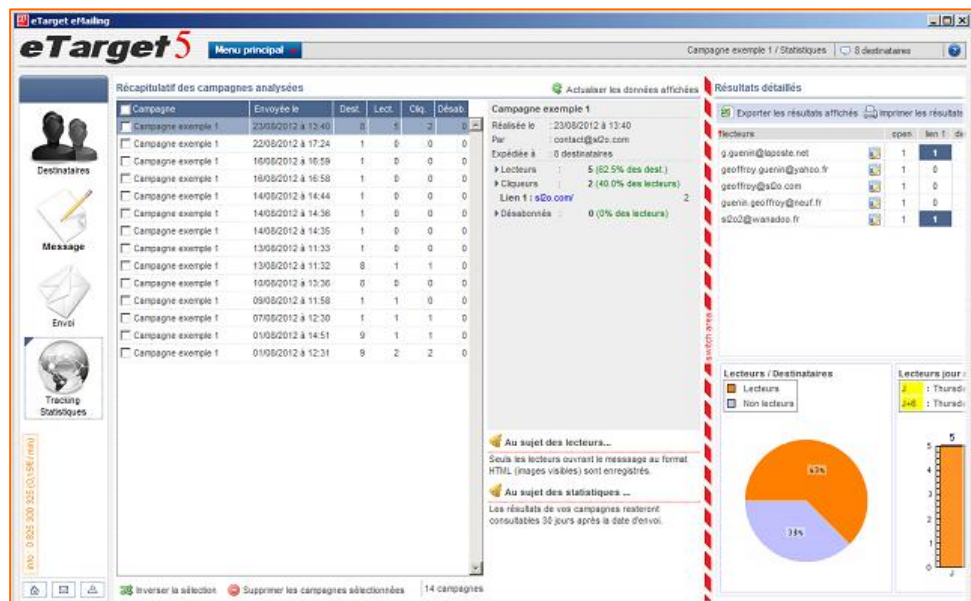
eTarget eMailing

eTarget 5

Menu principal

Campagne exemple 1 / Statistiques | 8 destinataires

Destinataires

Message

Envoi

Tracking Statistiques

Infos : 0 825 300 325 (0,15€ / min)

Récapitulatif des campagnes analysées

Actualiser les données affichées

| Campagne | Envoyée le | Dest. | Lect. | Cliq. | Désab. |
|---|---|---|---|---|---|
| Campagne exemple 1 | 23/08/2012 à 13:40 | 8 | 5 | 2 | 0 |
| Campagne exemple 1 | 22/08/2012 à 17:24 | 1 | 0 | 0 | 0 |
| Campagne exemple 1 | 16/08/2012 à 16:59 | 1 | 0 | 0 | 0 |
| Campagne exemple 1 | 16/08/2012 à 16:58 | 1 | 0 | 0 | 0 |
| Campagne exemple 1 | 14/08/2012 à 14:44 | 1 | 0 | 0 | 0 |
| Campagne exemple 1 | 14/08/2012 à 14:36 | 1 | 0 | 0 | 0 |
| Campagne exemple 1 | 14/08/2012 à 14:35 | 1 | 0 | 0 | 0 |
| Campagne exemple 1 | 13/08/2012 à 11:33 | 1 | 0 | 0 | 0 |
| Campagne exemple 1 | 13/08/2012 à 11:32 | 8 | 1 | 1 | 0 |
| Campagne exemple 1 | 10/08/2012 à 13:36 | 8 | 0 | 0 | 0 |
| Campagne exemple 1 | 09/08/2012 à 11:58 | 1 | 1 | 0 | 0 |
| Campagne exemple 1 | 07/08/2012 à 12:30 | 1 | 1 | 1 | 0 |
| Campagne exemple 1 | 01/08/2012 à 14:51 | 9 | 1 | 1 | 0 |
| Campagne exemple 1 | 01/08/2012 à 12:31 | 9 | 2 | 2 | 0 |

Inverser la sélection
Supprimer les campagnes sélectionnées
14 campagnes

Campagne exemple 1
Réalisée le : 23/08/2012 à 13:40
Par : contact@s2o.com
Expédiée à : 8 destinataires
Lecteurs : 5 (62.5% des dest.)
Cliqueurs : 2 (40.0% des lecteurs)
Lien 1 : s2o.com/ 2
Désabonnés : 0 (0% des lecteurs)

Au sujet des lecteurs...
Seuls les lecteurs ouvrant le message au format HTML (images visibles) sont enregistrés.

Au sujet des statistiques ...
Les résultats de vos campagnes resteront consultables 30 jours après la date d'envoi.

switch area

Résultats détaillés

Exporter les résultats affichés
Imprimer les résultats

| lecteurs | | open | lien 1 | de |
|---|---|---|---|---|
| g.guerin@laposte.net | | 1 | 1 | |
| geoffroy.guerin@yahoo.fr | | 1 | 0 | |
| geoffroy@s2o.com | | 1 | 0 | |
| guerin.geoffroy@neuf.fr | | 1 | 0 | |
| s2o2@wanadoo.fr | | 1 | 1 | |

Lecteurs / Destinataires
Lecteurs
Non lecteurs
63%
38%

Lecteurs jour
J : Thursd
J+6 : Thursd
5
5
4
3
2
1
0
J